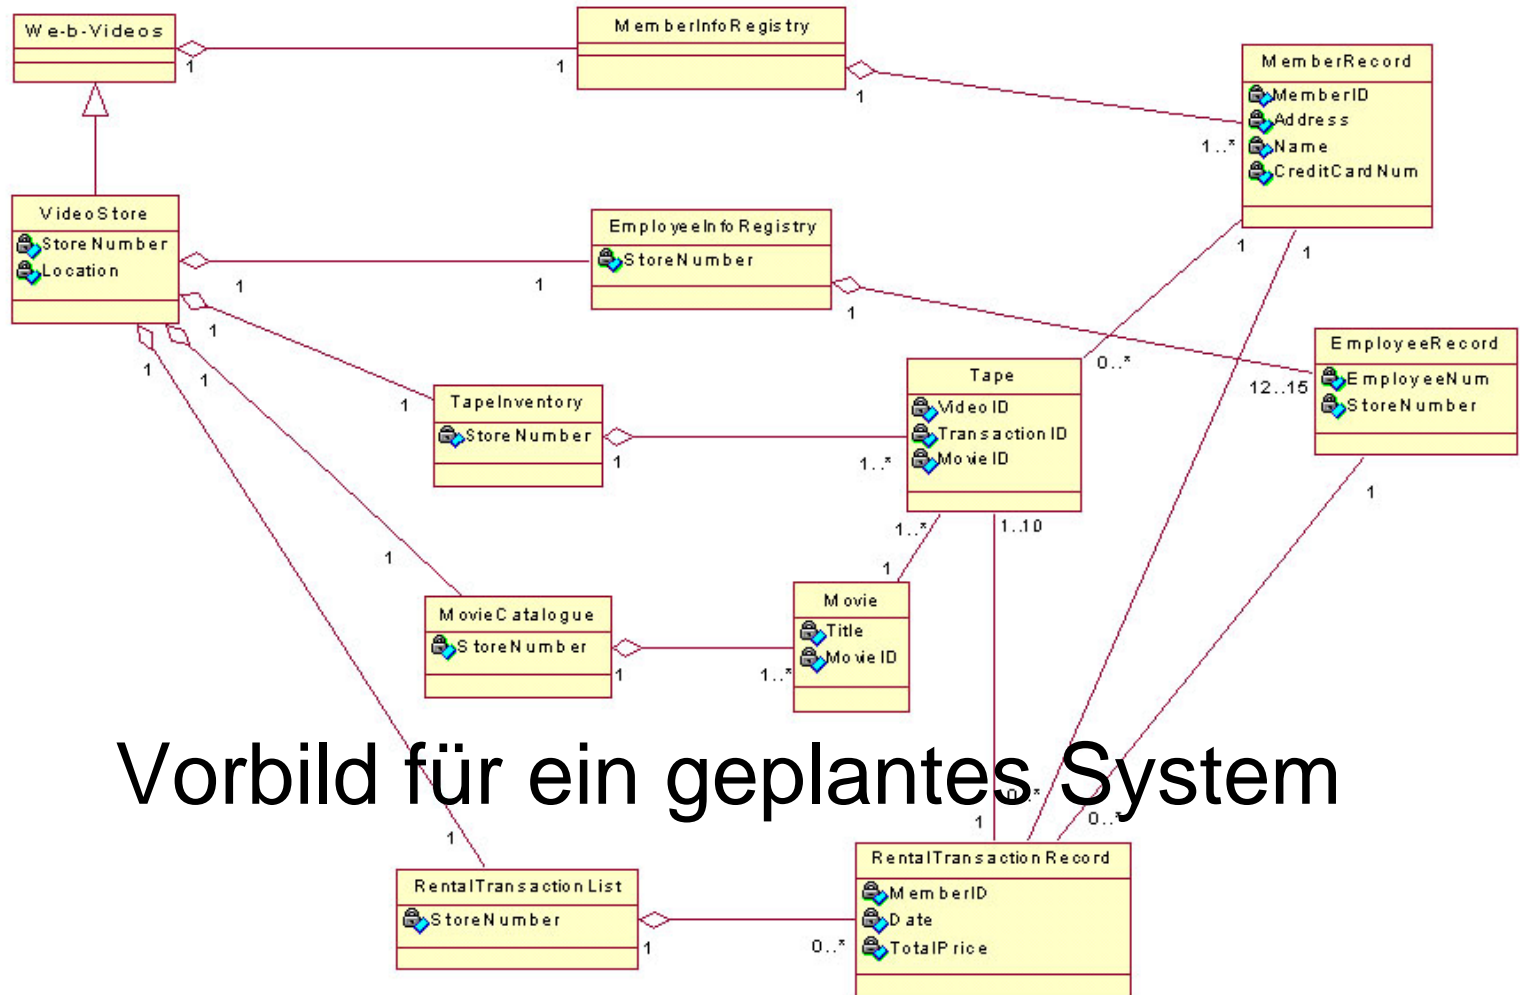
Web-Videos

MemberInfoRegistry

MemberRecord
MemberID
Address
Name
CreditCardNum

1
1
1
1..*

VideoStore
StoreNumber
Location

EmployeeInfoRegistry
StoreNumber

1
1
1
1
1
1

EmployeeRecord
EmployeeNum
StoreNumber

0..*
12..15

Tape
Video ID
Transaction ID
Movie ID

TapeInventory
Store Number

1
1
1..*
1..*
1..10
1
1

MovieCatalogue
StoreNumber

Movie
Title
Movie ID

1
1..*

Vorbild für ein geplantes System

0..*
0..*
1
1

RentalTransactionList
StoreNumber

RentalTransactionRecord
MemberID
Date
TotalPrice

1
0..*